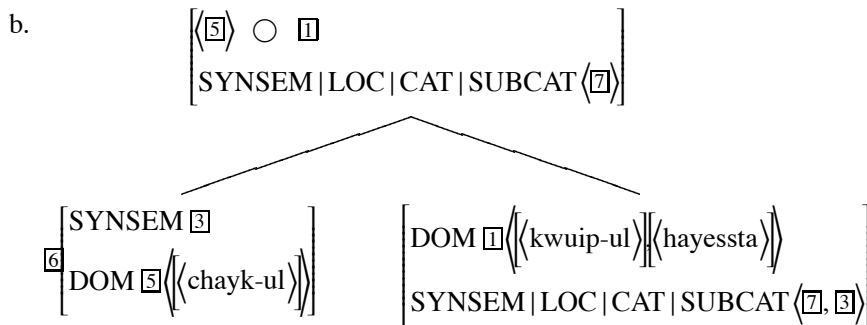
b.

$\left[\begin{array}{l} \langle \boxed{5} \rangle \bigcirc \boxed{1} \\ \text{SYNSEM}|\text{LOC}|\text{CAT}|\text{SUBCAT} \langle \boxed{7} \rangle \end{array}\right]$

$\boxed{6}\left[\begin{array}{l} \text{SYNSEM } \boxed{3} \\ \text{DOM } \boxed{5} \langle [\langle \text{chayk-ul} \rangle] \rangle \end{array}\right]$

$\left[\begin{array}{l} \text{DOM } \boxed{1} \langle [\langle \text{kwuip-ul} \rangle], [\langle \text{hayessta} \rangle] \rangle \\ \text{SYNSEM}|\text{LOC}|\text{CAT}|\text{SUBCAT} \langle \boxed{7}, \boxed{3} \rangle \end{array}\right]$